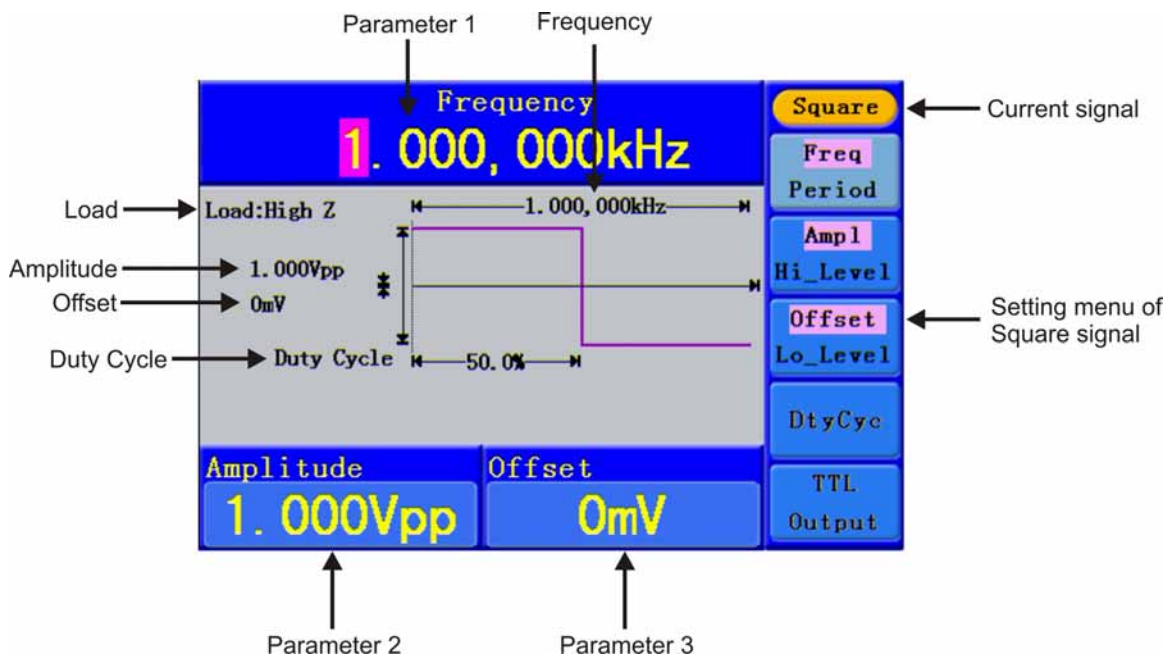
Parameter 1

Frequency

Frequency

1.000, 000kHz

Square

Current signal

Freq

Period

Load

Load:High Z

1.000, 000kHz

Amplitude

1.000Vpp

Ampl

Hi_Level

Offset

0mV

Offset

Lo_Level

Setting menu of Square signal

Duty Cycle

Duty Cycle

50.0%

DtyCyc

Amplitude

1.000Vpp

Offset

0mV

TTL

Output

Parameter 2

Parameter 3